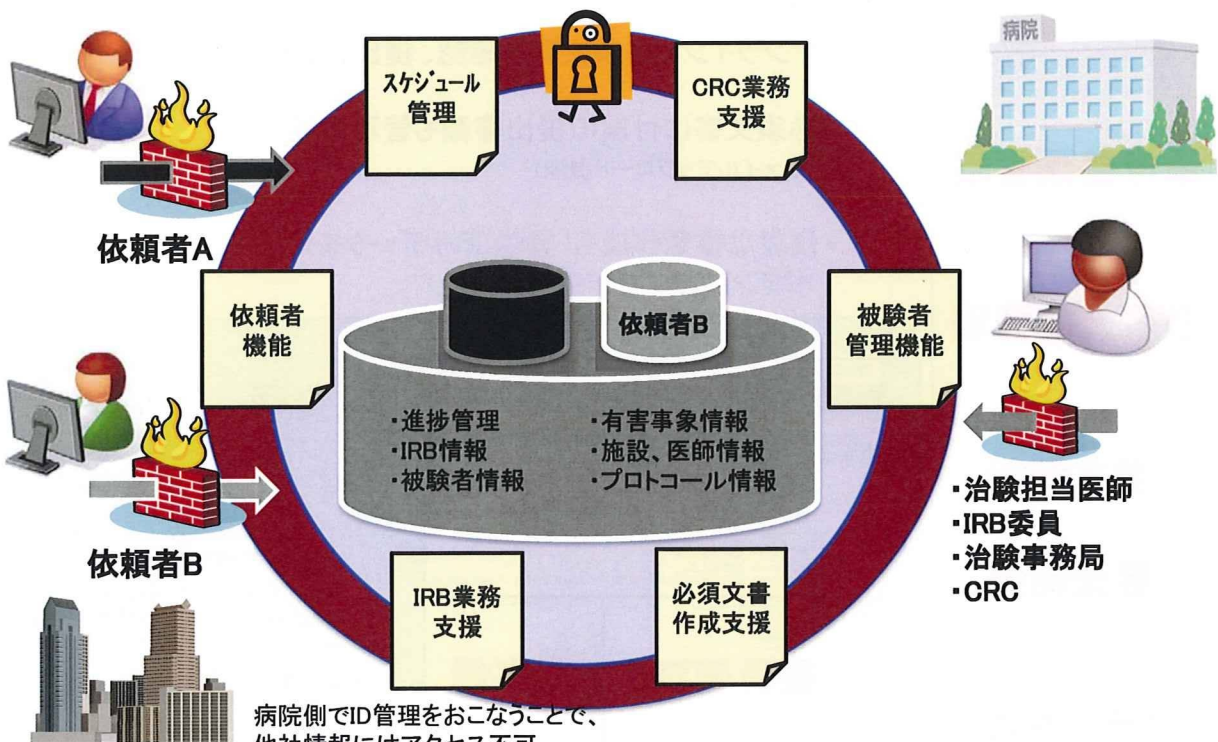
依頼者A

スケジュール管理

CRC業務支援

病院

依頼者機能

依頼者B

被験者管理機能

・進捗管理
・IRB情報
・被験者情報

・有害事象情報
・施設、医師情報
・プロトコール情報

依頼者B

・治験担当医師
・IRB委員
・治験事務局
・CRC

IRB業務支援

必須文書作成支援

病院側でID管理をおこなうことで、
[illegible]